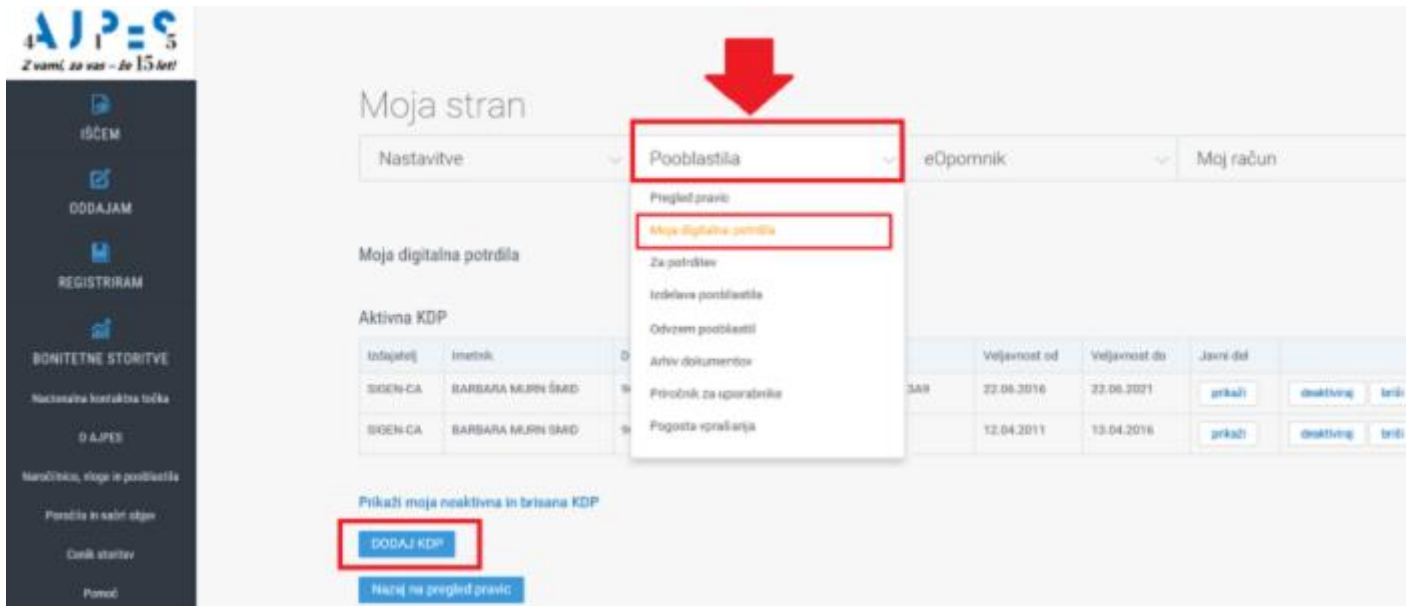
AJPES
Z vami, za vas – že 15 let!

IŠČEM
ODDAJAM
REGISTRIRAM
BONITETNE STORITVE
Nacionalna kontaktna točka
O AJPES
Naročilnice, vloge in pooblastila
Poročila in načrt dela
Cenik storitev
Pomoč

Moja stran

Nastavitve
Pooblastila
eOpomnik
Moj račun

Pregled pravic
Moja digitalna potrdila
Za potrditev
Izdelava pooblastila
Odvzem pooblastil
Arhiv dokumentov
Priročnik za uporabnike
Pogosta vprašanja

Moja digitalna potrdila

Aktivna KDP

| Izdajatelj | Imetnik | D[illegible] | | Veljavnost od | Veljavnost do | Javni del | |
|---|---|---|---|---|---|---|---|
| SIGEN-CA | BARBARA MURN ŠMID | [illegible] | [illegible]3A9 | 22.06.2016 | 22.06.2021 | prikaži | deaktiviraj briši |
| SIGEN-CA | BARBARA MURN ŠMID | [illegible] | | 12.04.2011 | 13.04.2016 | prikaži | deaktiviraj briši |

Prikaži moja neaktivna in brisana KDP

DODAJ KDP

Nazaj na pregled pravic